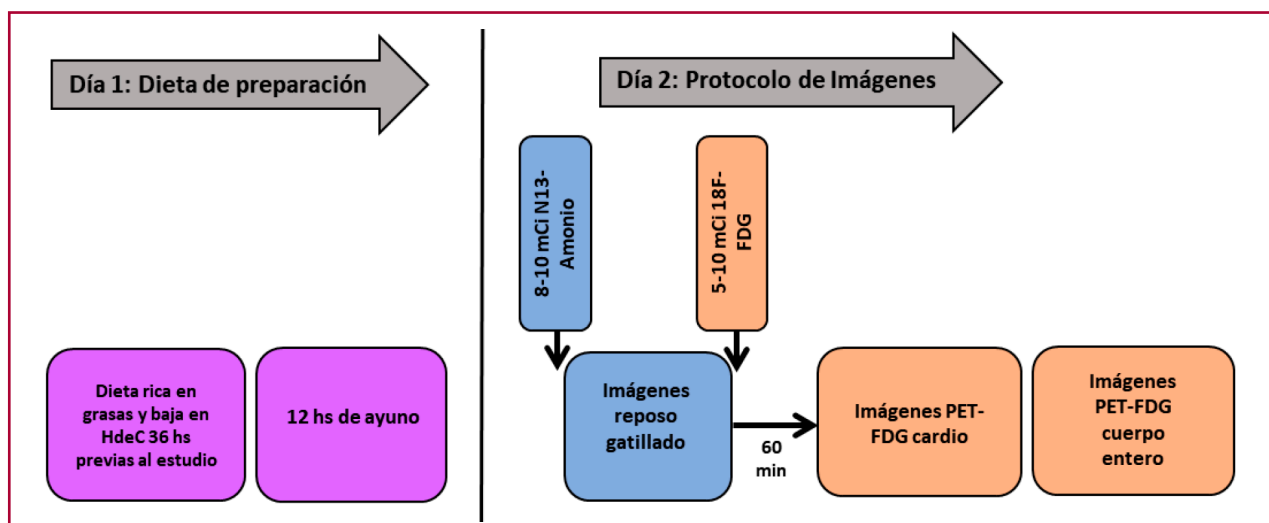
Día 1: Dieta de preparación

Dieta rica en grasas y baja en HdeC 36 hs previas al estudio

12 hs de ayuno

Día 2: Protocolo de Imágenes

8-10 mCi N13-Amonio

5-10 mCi 18F-FDG

Imágenes reposo gatillado

60 min

Imágenes PET-FDG cardio

Imágenes PET-FDG cuerpo entero